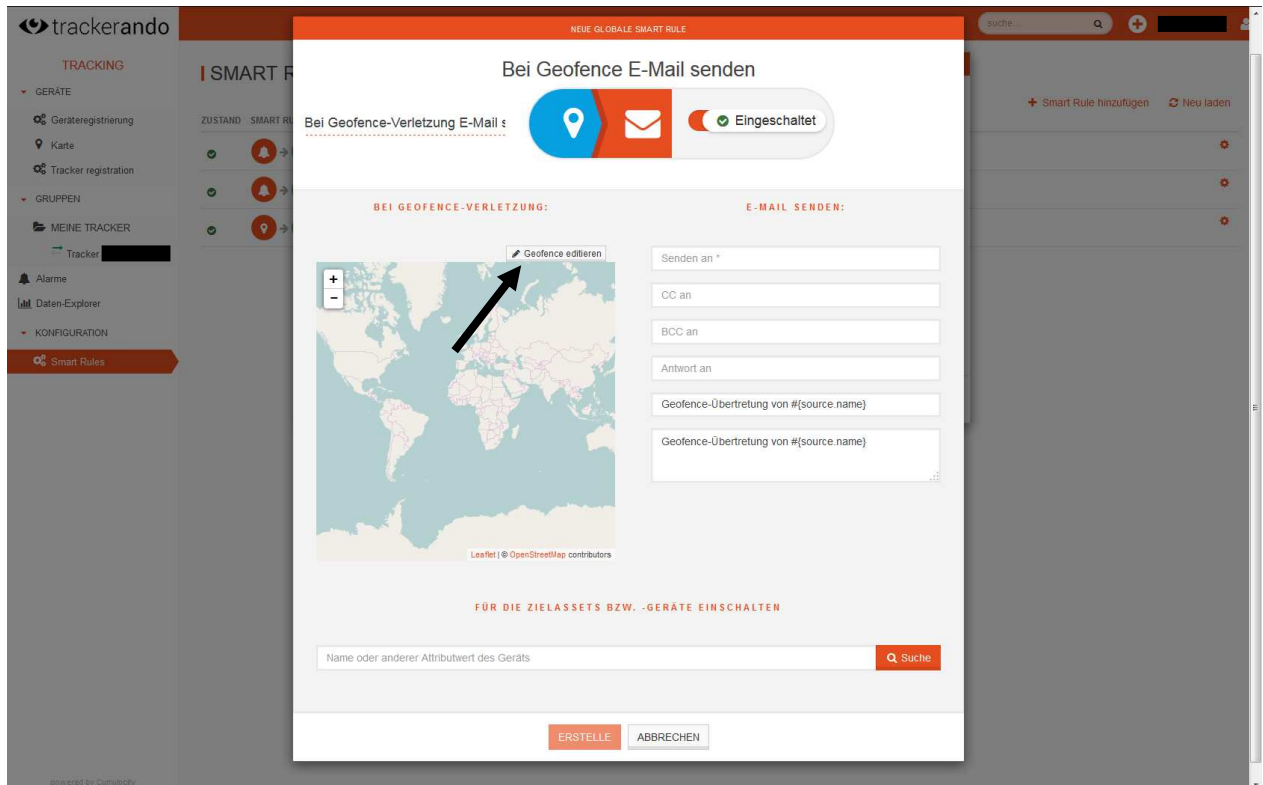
trackerando

TRACKING
GERÄTE
Geräteregistrierung
Karte
Tracker registration
GRUPPEN
MEINE TRACKER
Tracker
Alarme
Daten-Explorer
KONFIGURATION
Smart Rules

powered by Cumulocity

SMART R

ZUSTAND SMART RU

suche...

Smart Rule hinzufügen
Neu laden

NEUE GLOBALE SMART RULE

Bei Geofence E-Mail senden

Bei Geofence-Verletzung E-Mail s

Eingeschaltet

BEI GEOFENCE-VERLETZUNG:

Geofence editieren

+
−

Leaflet | © OpenStreetMap contributors

E-MAIL SENDEN:

Senden an *

CC an

BCC an

Antwort an

Geofence-Übertretung von #{source.name}

Geofence-Übertretung von #{source.name}

FÜR DIE ZIELASSETS BZW. -GERÄTE EINSCHALTEN

Name oder anderer Attributwert des Geräts

Suche

ERSTELLE
ABBRECHEN